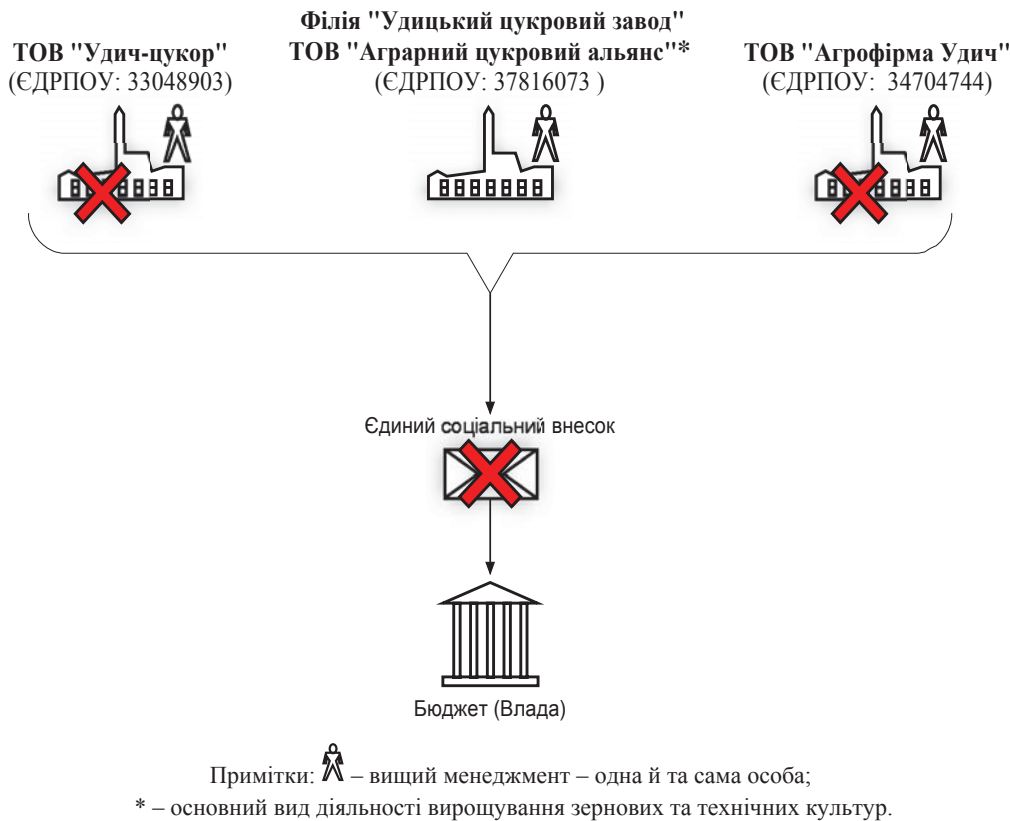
ТОВ "Удич-цукор"
(ЄДРПОУ: 33048903)

Філія "Удицький цукровий завод"
ТОВ "Аграрний цукровий альянс"*
(ЄДРПОУ: 37816073 )

ТОВ "Агрофірма Удич"
(ЄДРПОУ: 34704744)

Єдиний соціальний внесок

Бюджет (Влада)

Примітки: – вищий менеджмент – одна й та сама особа;
* – основний вид діяльності вирощування зернових та технічних культур.